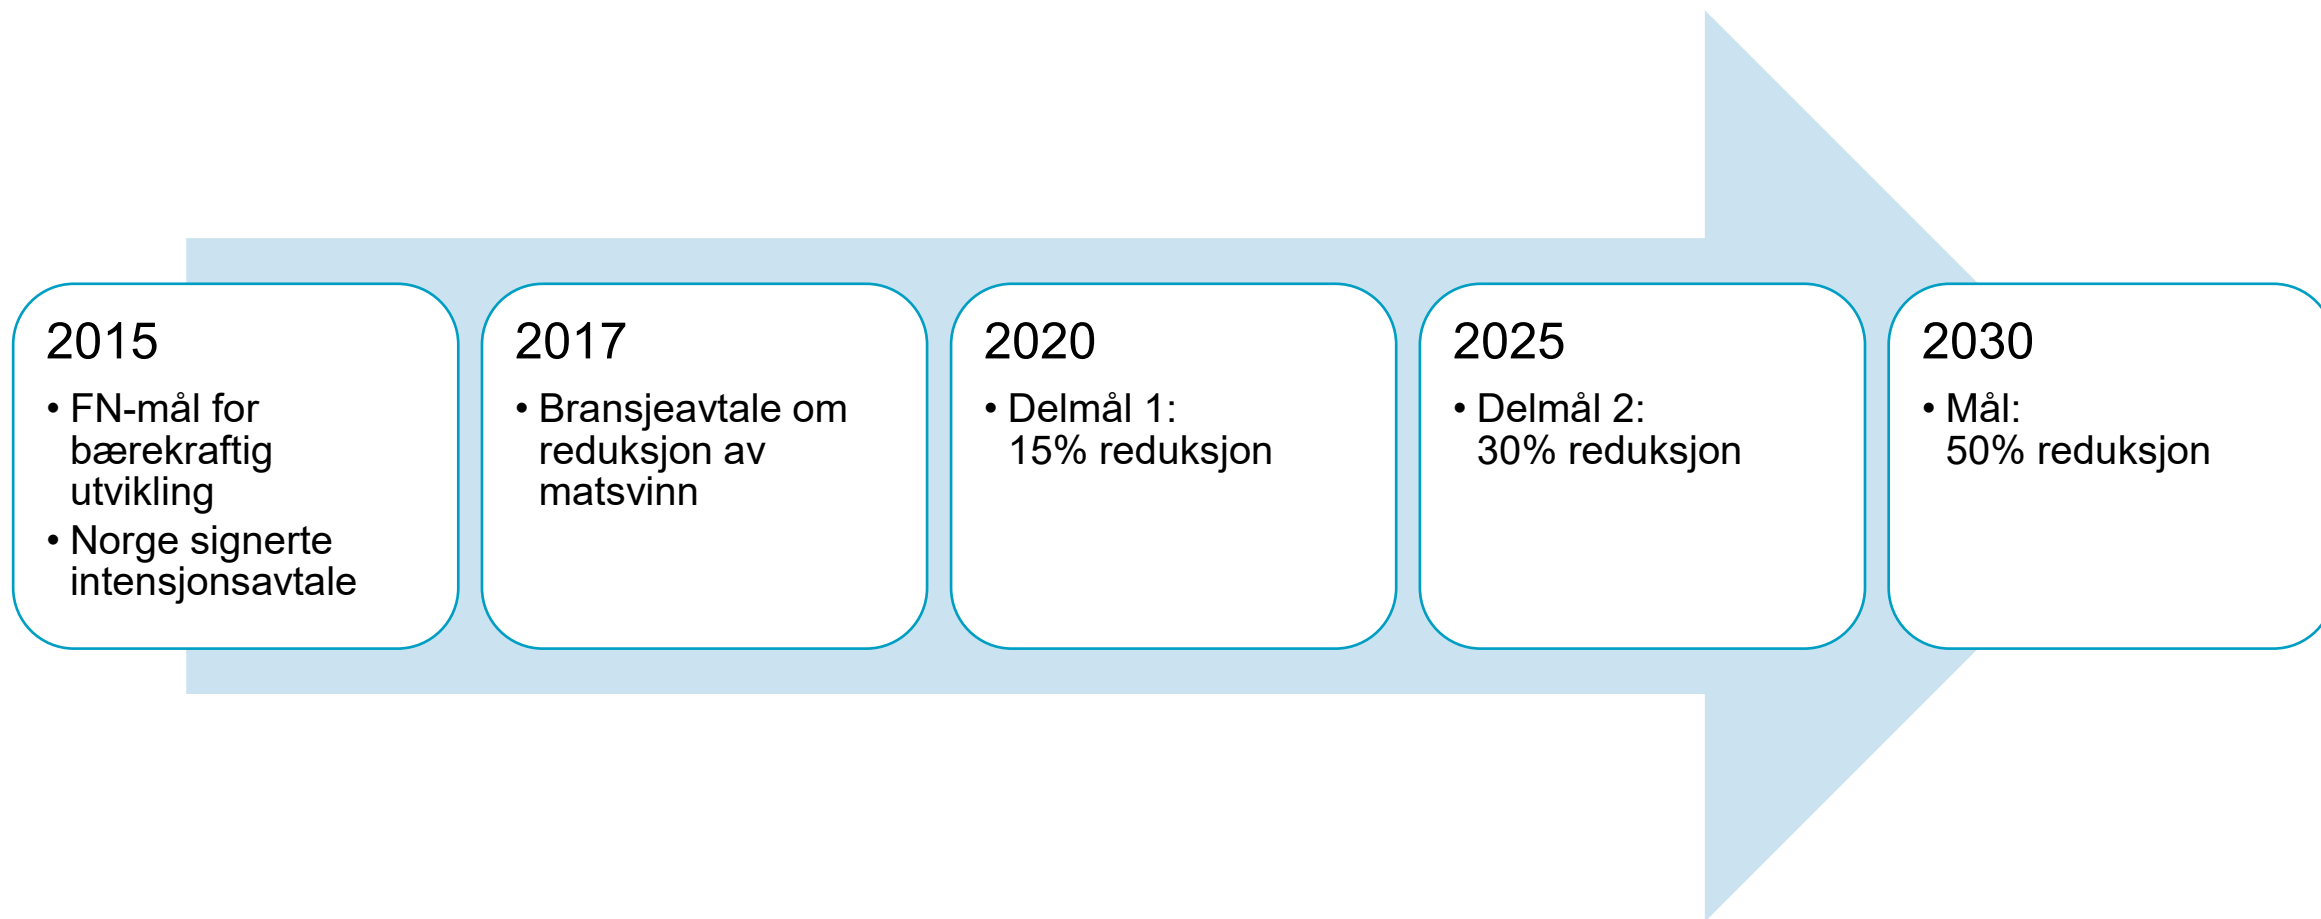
2015

• FN-mål for bærekraftig utvikling
• Norge signerte intensjonsavtale

2017

• Bransjeavtale om reduksjon av matsvinn

2020

• Delmål 1: 15% reduksjon

2025

• Delmål 2: 30% reduksjon

2030

• Mål: 50% reduksjon